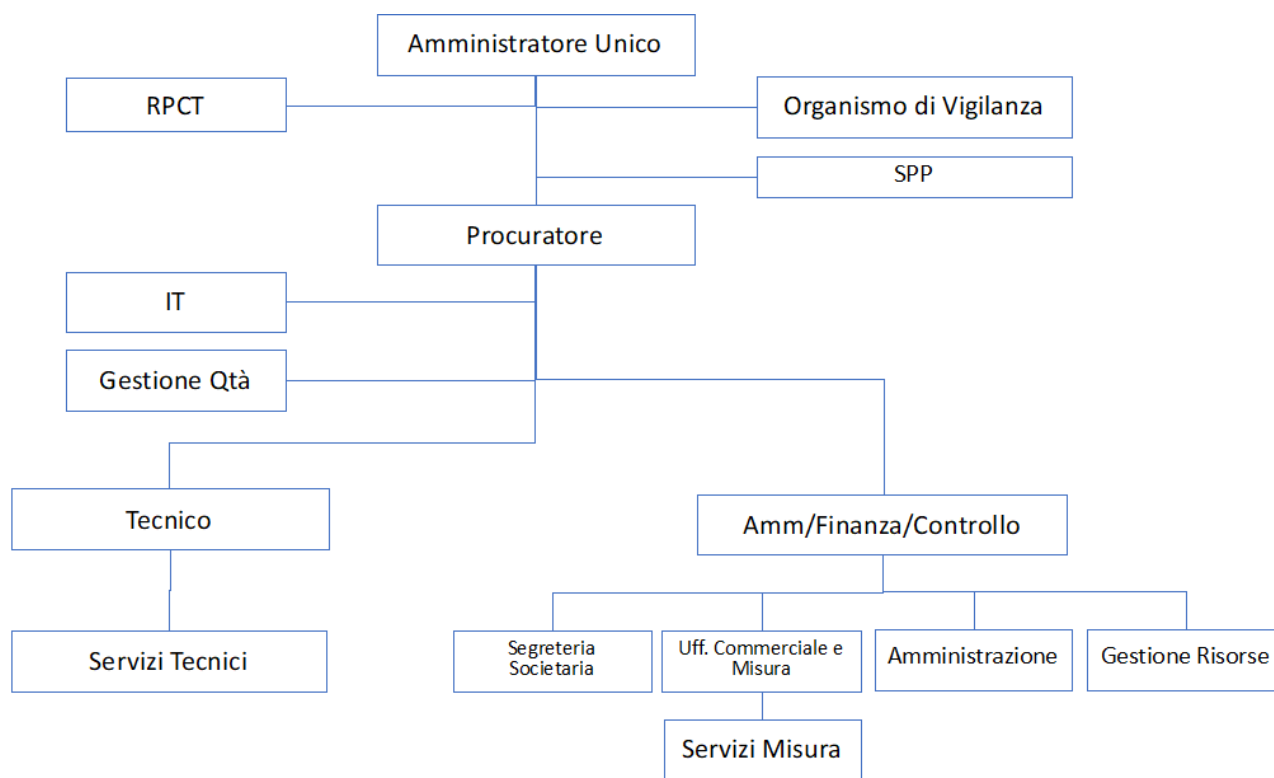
Amministratore Unico

RPCT

Organismo di Vigilanza

SPP

Procuratore

IT

Gestione Qtà

Tecnico

Amm/Finanza/Controllo

Servizi Tecnici

Segreteria Societaria

Uff. Commerciale e Misura

Amministrazione

Gestione Risorse

Servizi Misura